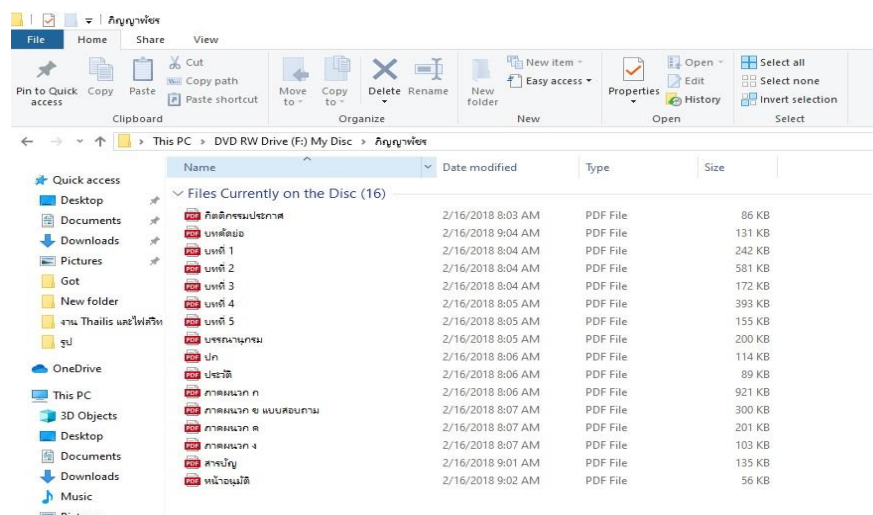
ภิญญาพัชร

File Home Share View

Pin to Quick access Copy Paste Cut Copy path Paste shortcut
Clipboard

Move to Copy to Delete Rename
Organize

New folder New item Easy access
New

Properties Open Edit History
Open

Select all Select none Invert selection
Select

This PC > DVD RW Drive (F:) My Disc > ภิญญาพัชร

Quick access
Desktop
Documents
Downloads
Pictures
Got
New folder
งาน Thailis และไฟล์วิท
รูป
OneDrive
This PC
3D Objects
Desktop
Documents
Downloads
Music

| Name | Date modified | Type | Size |
|---|---|---|---|
| Files Currently on the Disc (16) | | | |
| กิตติกรรมประกาศ | 2/16/2018 8:03 AM | PDF File | 86 KB |
| บทคัดย่อ | 2/16/2018 9:04 AM | PDF File | 131 KB |
| บทที่ 1 | 2/16/2018 8:04 AM | PDF File | 242 KB |
| บทที่ 2 | 2/16/2018 8:04 AM | PDF File | 581 KB |
| บทที่ 3 | 2/16/2018 8:04 AM | PDF File | 172 KB |
| บทที่ 4 | 2/16/2018 8:05 AM | PDF File | 393 KB |
| บทที่ 5 | 2/16/2018 8:05 AM | PDF File | 155 KB |
| บรรณานุกรม | 2/16/2018 8:05 AM | PDF File | 200 KB |
| ปก | 2/16/2018 8:06 AM | PDF File | 114 KB |
| ประวัติ | 2/16/2018 8:06 AM | PDF File | 89 KB |
| ภาคผนวก ก | 2/16/2018 8:06 AM | PDF File | 921 KB |
| ภาคผนวก ข แบบสอบถาม | 2/16/2018 8:07 AM | PDF File | 300 KB |
| ภาคผนวก ค | 2/16/2018 8:07 AM | PDF File | 201 KB |
| ภาคผนวก ง | 2/16/2018 8:07 AM | PDF File | 103 KB |
| สารบัญ | 2/16/2018 9:01 AM | PDF File | 135 KB |
| หน้าอนุมัติ | 2/16/2018 9:02 AM | PDF File | 56 KB |